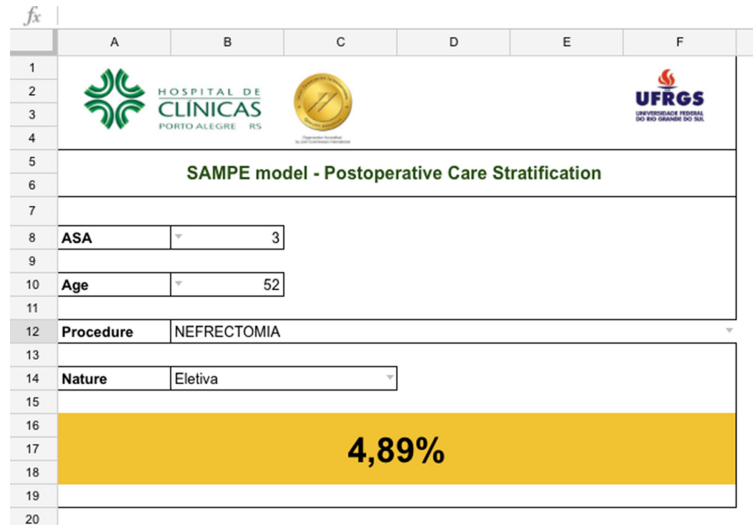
$f_x$

| | A | B | C | D | E | F |
|---|---|---|---|---|---|---|
| 1 | | | | | | |
| 2 | HOSPITAL DE CLÍNICAS PORTO ALEGRE RS | | | | | UFRGS UNIVERSIDADE FEDERAL DO RIO GRANDE DO SUL |
| 3 | | | | | | |
| 4 | | | | | | |
| 5 | SAMPE model - Postoperative Care Stratification | | | | | |
| 6 | | | | | | |
| 7 | | | | | | |
| 8 | ASA | 3 | | | | |
| 9 | | | | | | |
| 10 | Age | 52 | | | | |
| 11 | | | | | | |
| 12 | Procedure | NEFRECTOMIA | | | | |
| 13 | | | | | | |
| 14 | Nature | Eletiva | | | | |
| 15 | | | | | | |
| 16 | | | | | | |
| 17 | 4,89% | | | | | |
| 18 | | | | | | |
| 19 | | | | | | |
| 20 | | | | | | |